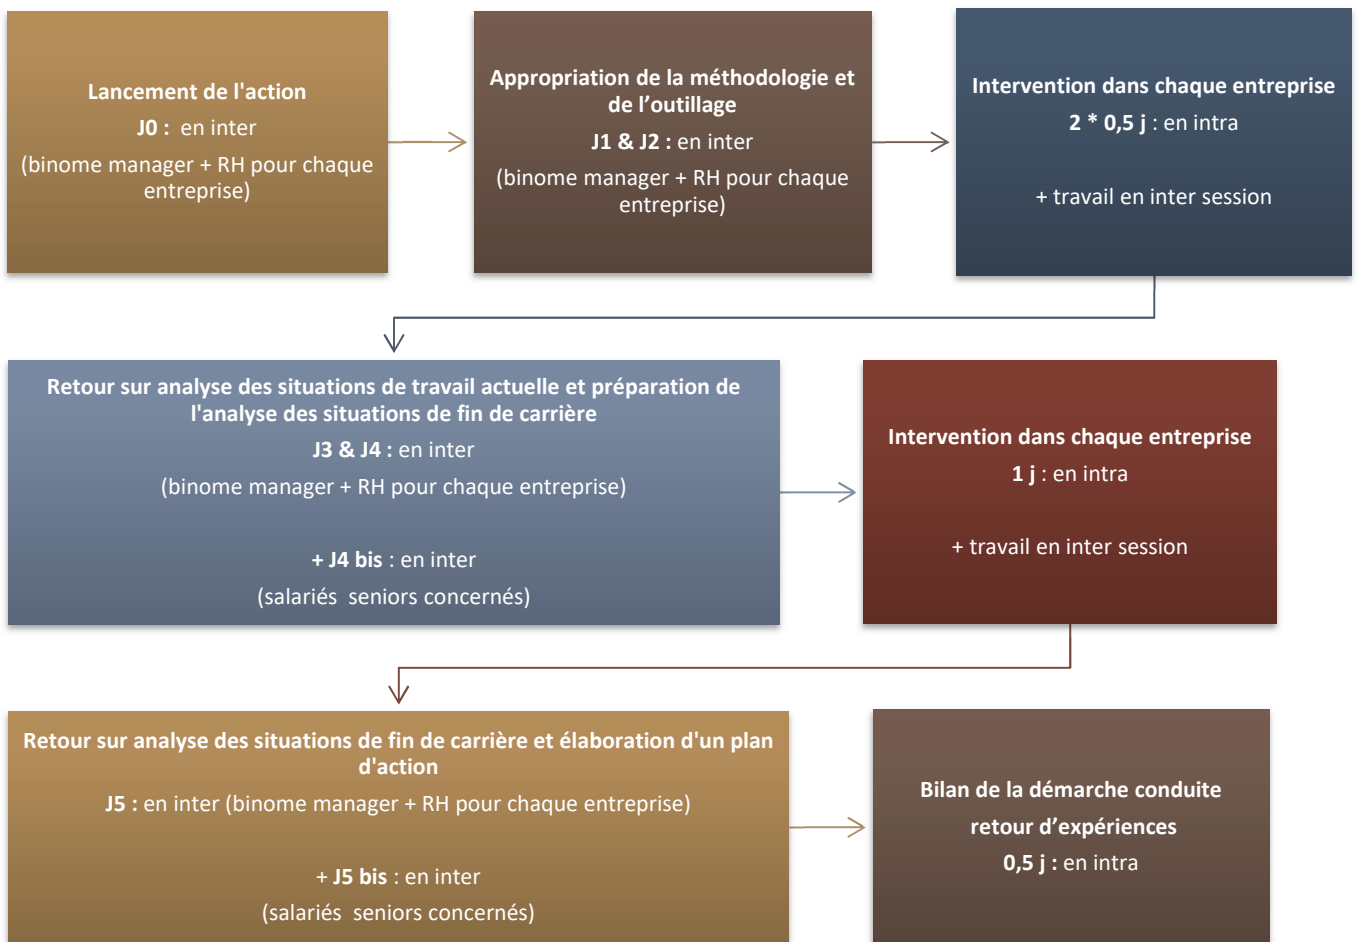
Lancement de l'action

J0 : en inter

(binome manager + RH pour chaque entreprise)

Appropriation de la méthodologie et de l'outillage

J1 & J2 : en inter

(binome manager + RH pour chaque entreprise)

Intervention dans chaque entreprise

2 * 0,5 j : en intra

+ travail en inter session

Retour sur analyse des situations de travail actuelle et préparation de l'analyse des situations de fin de carrière

J3 & J4 : en inter

(binome manager + RH pour chaque entreprise)

+ J4 bis : en inter

(salariés seniors concernés)

Intervention dans chaque entreprise

1 j : en intra

+ travail en inter session

Retour sur analyse des situations de fin de carrière et élaboration d'un plan d'action

J5 : en inter (binome manager + RH pour chaque entreprise)

+ J5 bis : en inter

(salariés seniors concernés)

Bilan de la démarche conduite

retour d'expériences

0,5 j : en intra